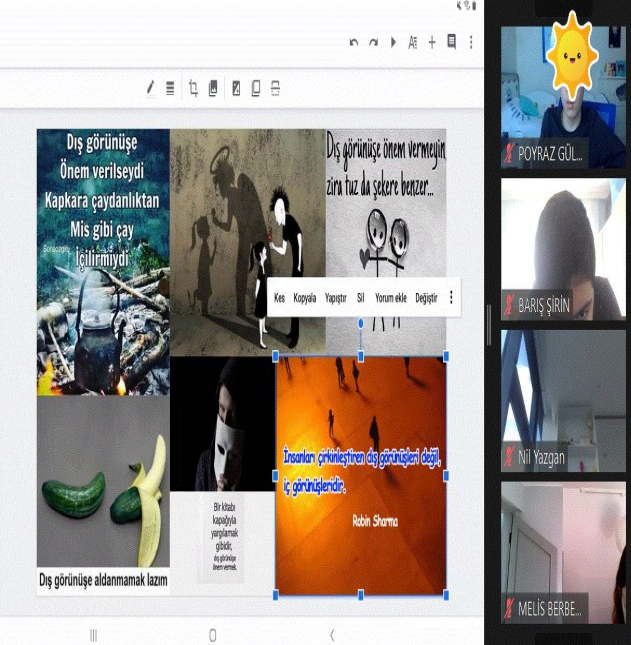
Dış görünüşe
Önem verilseydi
Kapkara çaydanlıktan
Mis gibi çay
İçilirmiydi

Dış görünüşe önem vermeyin
zira tuz da şekere benzer...

Kes Kopyala Yapıştır Sil Yorum ekle Değiştir

İnsanları çirkinleştiren dış görünüşleri değil,
iç görünüşleridir.
Robin Sharma

Bir kitabı kapağıyla yargılamak gibidir, dış görünüşe önem vermek.

Dış görünüşe aldanmamak lazım

POYRAZ GÜL...
BARIŞ ŞİRİN
Nil Yazgan
MELİS BERBE...